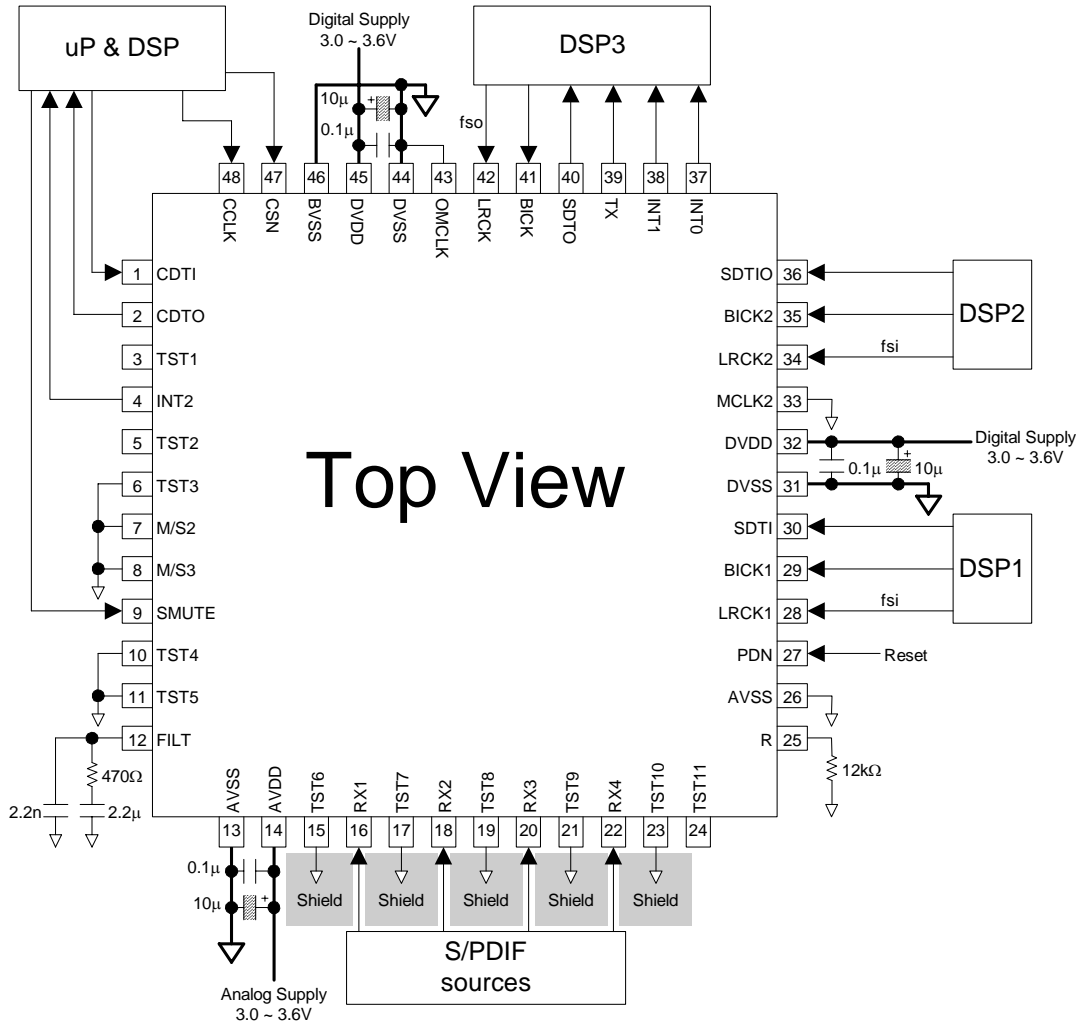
uP & DSP

Digital Supply
3.0 ~ 3.6V

DSP3

10μ
0.1μ
fso

48 CCLK
47 CSN
46 BVSS
45 DVDD
44 DVSS
43 OMCLK
42 LRCK
41 BICK
40 SDTO
39 TX
38 INT1
37 INT0

1 CDTI
2 CDTO
3 TST1
4 INT2
5 TST2
6 TST3
7 M/S2
8 M/S3
9 SMUTE
10 TST4
11 TST5
12 FILT

470Ω
2.2n
2.2μ

Top View

SDTIO 36
BICK2 35
LRCK2 34
MCLK2 33
DVDD 32
DVSS 31
SDTI 30
BICK1 29
LRCK1 28
PDN 27
AVSS 26
R 25

DSP2
fsi

Digital Supply
3.0 ~ 3.6V
0.1μ
10μ

DSP1
fsi

Reset

12kΩ

AVSS 13
AVDD 14
TST6 15
RX1 16
TST7 17
RX2 18
TST8 19
RX3 20
TST9 21
RX4 22
TST10 23
TST11 24

0.1μ
10μ

Shield
Shield
Shield
Shield
Shield

S/PDIF
sources

Analog Supply
3.0 ~ 3.6V